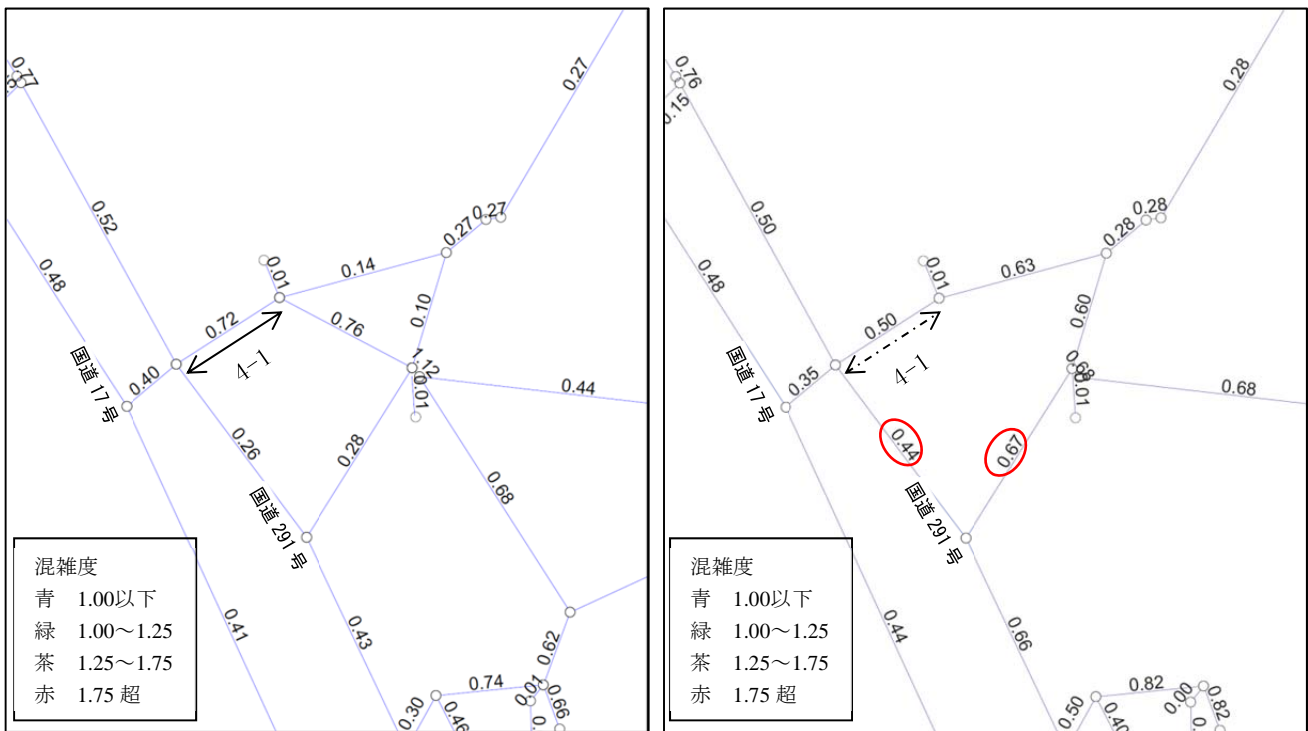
0.77
0.27
0.52
0.27 0.27
0.48
0.01
0.14
0.72
0.76
0.10
国道 17 号
0.40
4−1
1.12
0.01
0.44
0.26
0.28
0.68
国道 291 号
0.41
0.43
0.62
0.74
0.01
0.66
0.30
0.46

混雑度
青 1.00以下
緑 1.00〜1.25
茶 1.25〜1.75
赤 1.75 超

0.76
0.15
0.28
0.50
0.28 0.28
0.48
0.01
0.63
0.50
0.60
国道 17 号
0.35
4−1
0.68
0.01
0.68
0.44
0.67
国道 291 号
0.44
0.66
0.82
0.00
0.82
0.50
0.40

混雑度
青 1.00以下
緑 1.00〜1.25
茶 1.25〜1.75
赤 1.75 超